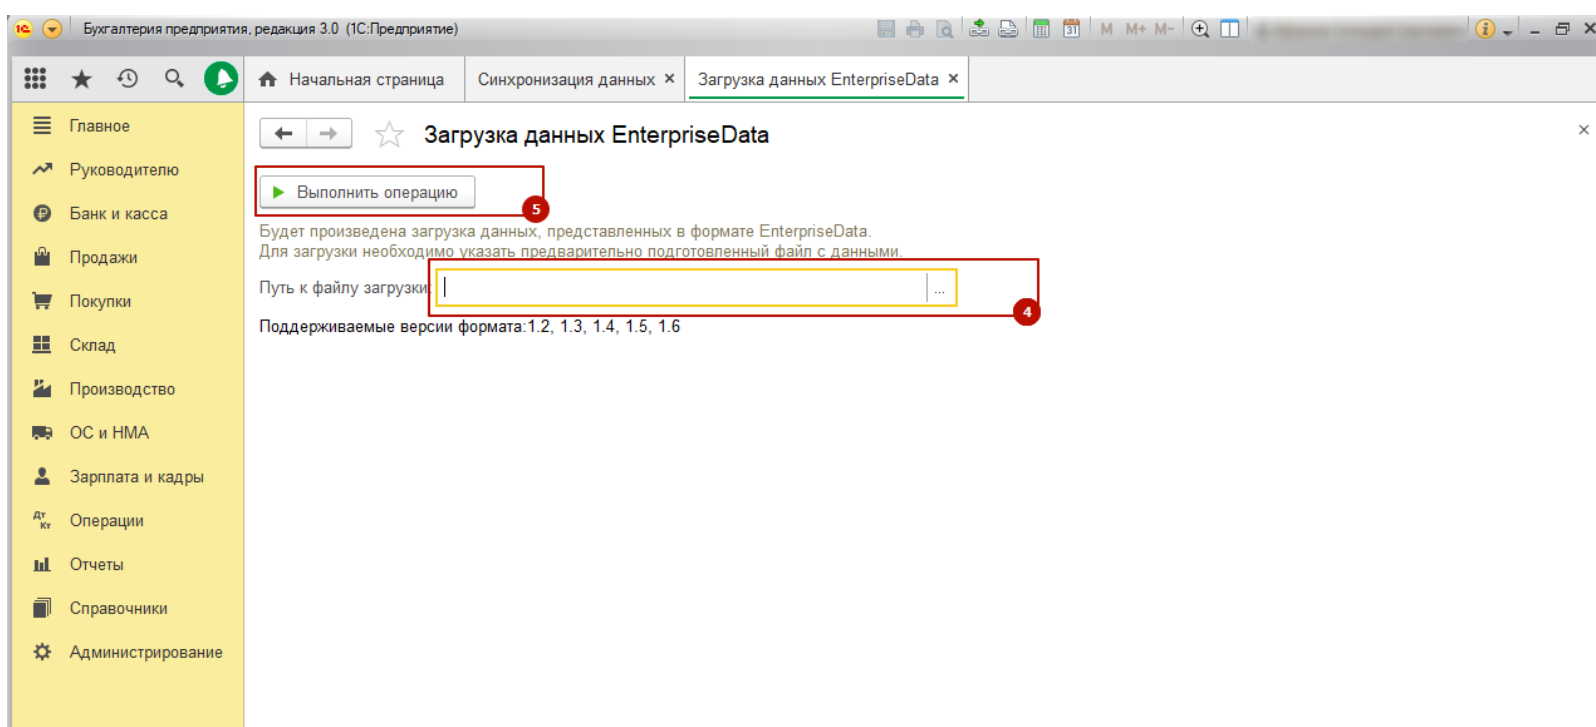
Бухгалтерия предприятия, редакция 3.0 (1С:Предприятие)

M M+ M-

Начальная страница | Синхронизация данных × | Загрузка данных EnterpriseData ×

Главное
Руководителю
Банк и касса
Продажи
Покупки
Склад
Производство
ОС и НМА
Зарплата и кадры
Операции
Отчеты
Справочники
Администрирование

Загрузка данных EnterpriseData

Выполнить операцию

5

Будет произведена загрузка данных, представленных в формате EnterpriseData.
Для загрузки необходимо указать предварительно подготовленный файл с данными.

Путь к файлу загрузки: ...

4

Поддерживаемые версии формата:1.2, 1.3, 1.4, 1.5, 1.6